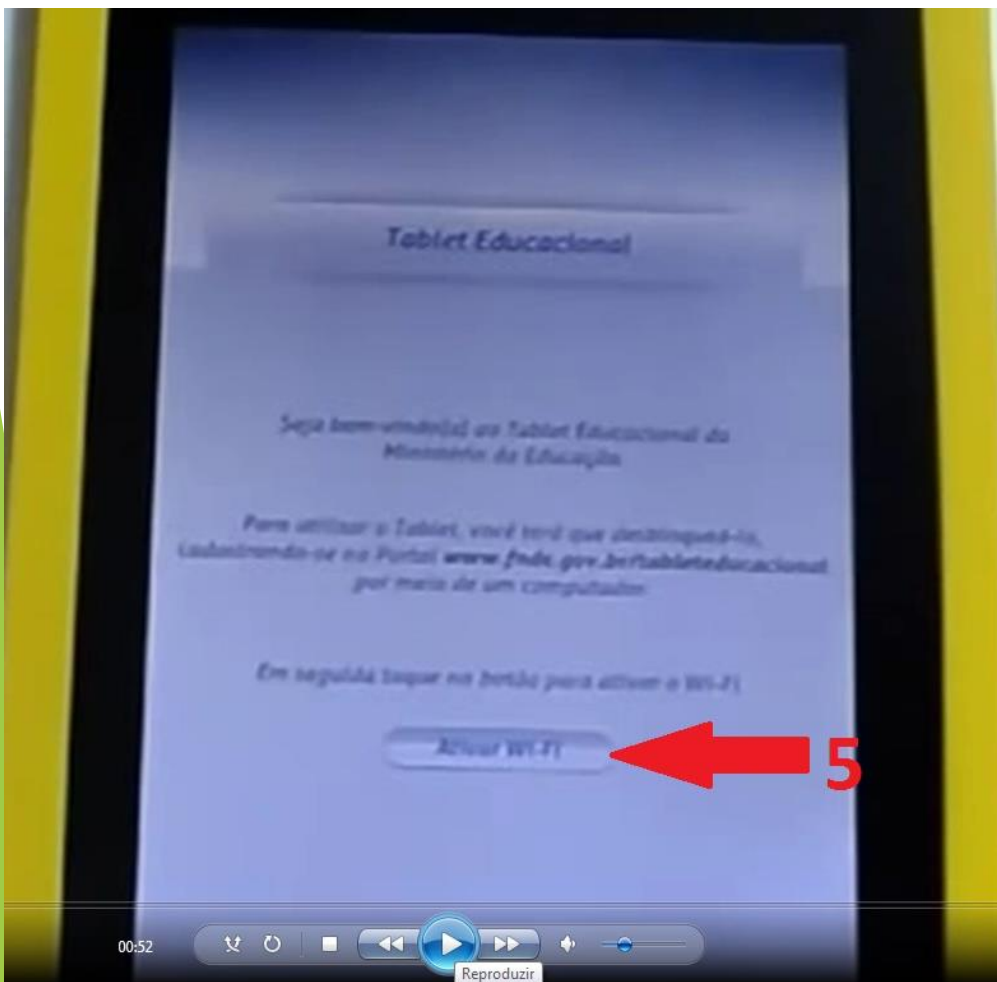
Tablet Educacional

Seja bem-vindo(a) ao Tablet Educacional do Ministério da Educação

Para utilizar o Tablet, você terá que desbloqueá-lo, cadastrando-se no Portal www.fnde.gov.br/tableteducacional por meio de um computador.

Em seguida toque no botão para ativar o Wi-Fi

Ativar Wi-Fi

5

00:52

Reproduzir